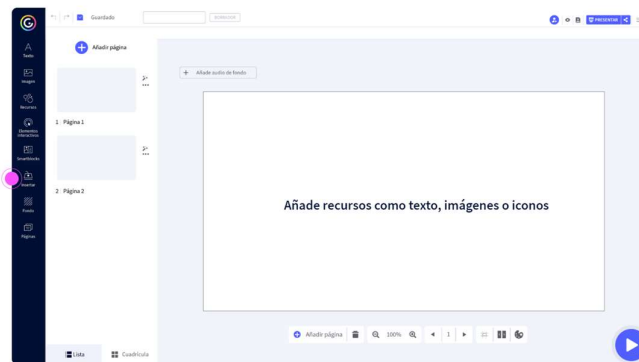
Guardado

PRESENTAR

Texto
Imagen
Recursos
Elementos interactivos
Smartblocks
Insertar
Fondo
Páginas

Añadir página

1 Página 1

2 Página 2

Añade audio de fondo

Añade recursos como texto, imágenes o iconos

Lista
Cuadrícula

Añadir página
100%
1